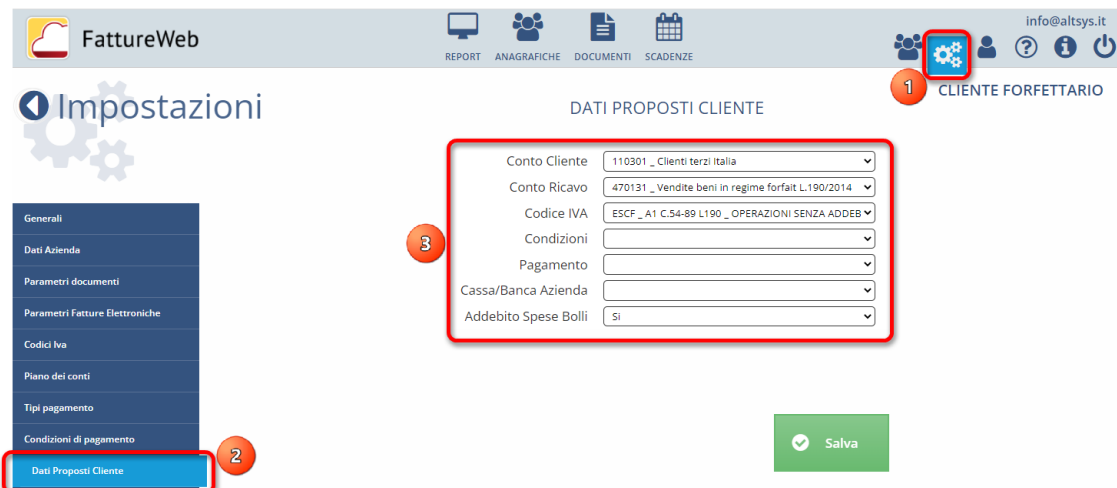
FattureWeb

REPORT ANAGRAFICHE DOCUMENTI SCADENZE

info@altsys.it

1

CLIENTE FORFETTARIO

Impostazioni

DATI PROPOSTI CLIENTE

Conto Cliente 110301 _ Clienti terzi Italia

Conto Ricavo 470131 _ Vendite beni in regime forfait L.190/2014

Codice IVA ESCF _ A1 C.54-89 L190 _ OPERAZIONI SENZA ADDEB

Condizioni

Pagamento

Cassa/Banca Azienda

Addebito Spese Bolli Si

3

Generali
Dati Azienda
Parametri documenti
Parametri Fatture Elettroniche
Codici Iva
Piano dei conti
Tipi pagamento
Condizioni di pagamento
Dati Proposti Cliente

2

Salva